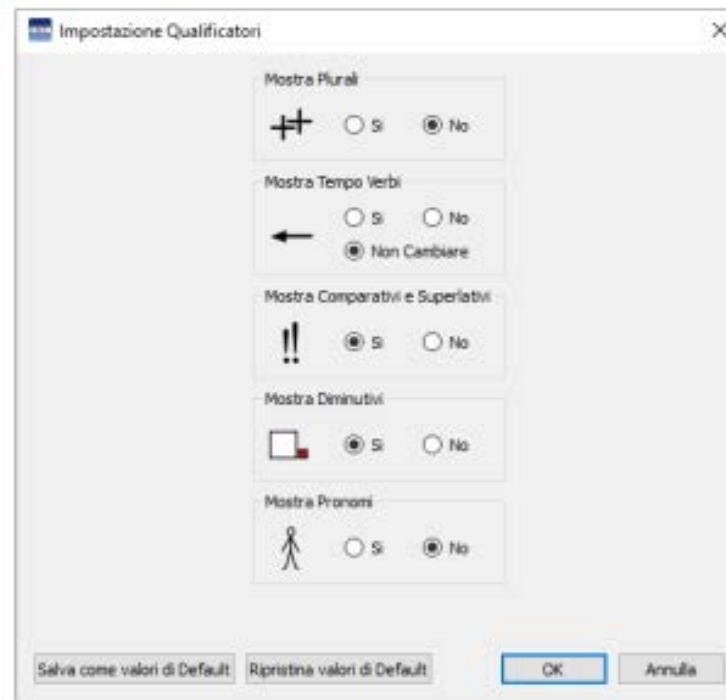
Impostazione Qualificatori

×

Mostra Plurali

Sì

No

Mostra Tempo Verbi

Sì

No

Non Cambiare

Mostra Comparativi e Superlativi

Sì

No

Mostra Diminutivi

Sì

No

Mostra Pronomi

Sì

No

Salva come valori di Default

Ripristina valori di Default

OK

Annulla